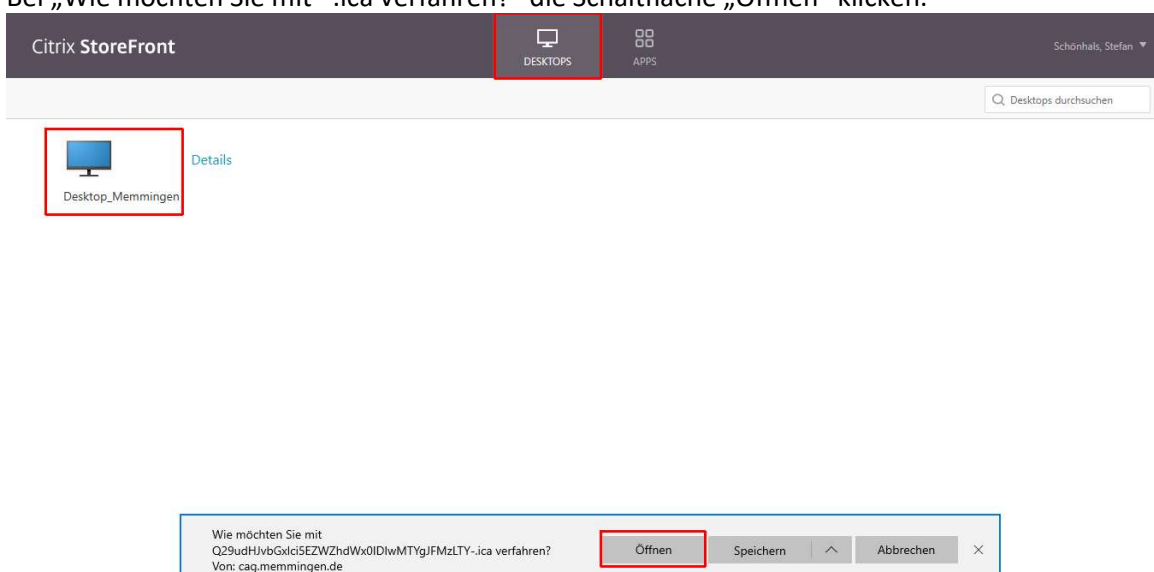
Bei „Wie möchten Sie mit ….ica verfahren?" die Schaltfläche „Öffnen" klicken.

Citrix StoreFront

DESKTOPS

APPS

Schönhals, Stefan ▼

Desktops durchsuchen

Desktop_Memmingen

Details

Wie möchten Sie mit Q29udHJvbGxlci5EZWZhdWx0IDIwMTYgJFMzLTY-.ica verfahren?
Von: cag.memmingen.de

Öffnen

Speichern

Abbrechen

×